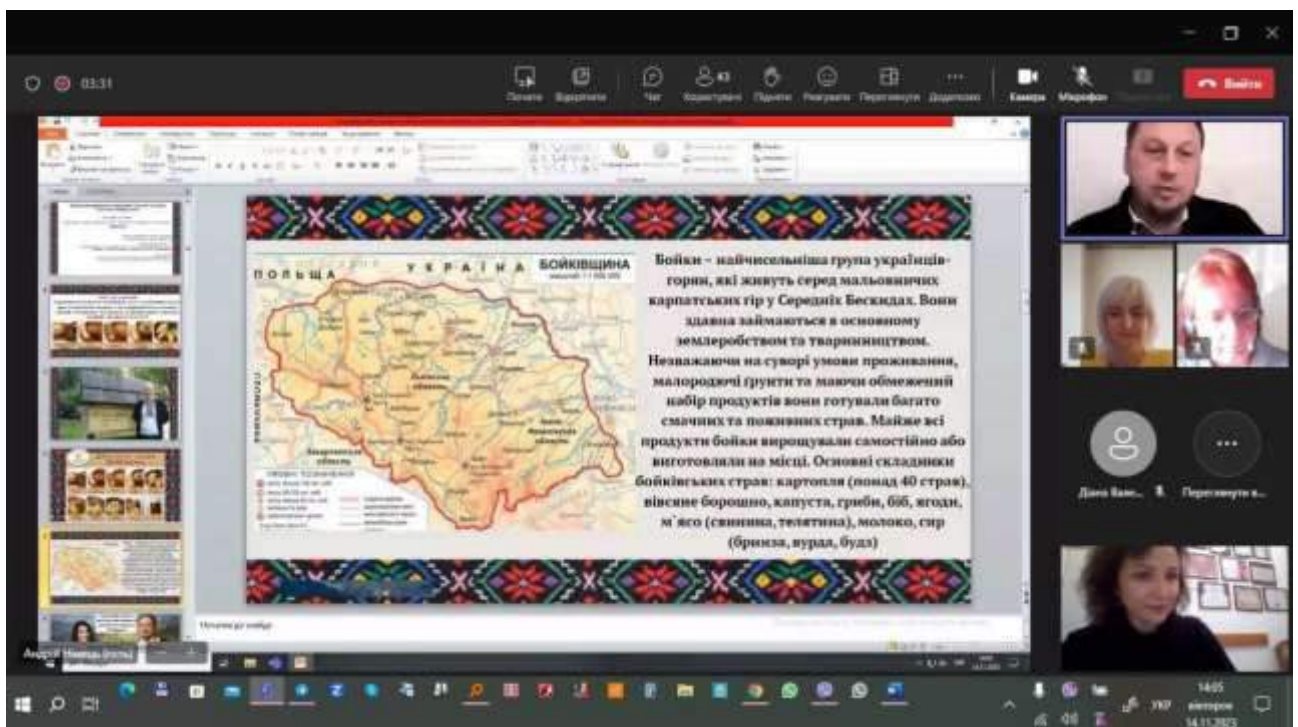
03:31

Почати Відкріпити Чат Користувачі Підняти Реагувати Перевикнути Додатково Камера Мікрофон Вийти

ПОЛЬЩА УКРАЇНА БОЙКІВЩИНА

Бойки – найчисельніша група українців-горян, які живуть серед мальовничих карпатських гір у Середніх Бескидах. Вони здавна займаються в основному землеробством та тваринництвом. Незважаючи на суворі умови проживання, малородючі ґрунти та маючи обмежений набір продуктів вони готували багато смачних та поживних страв. Майже всі продукти бойки вирощували самостійно або виготовляли на місці. Основні складники бойківських страв: картопля (понад 40 страв), вівсяне борошно, капуста, гриби, біб, ягоди, м`ясо (свинина, телятина), молоко, сир (бринза, вурда, будз)

Дана Вал... Перевикнути в...

14:05 вівторок 14.11.2023 УКР